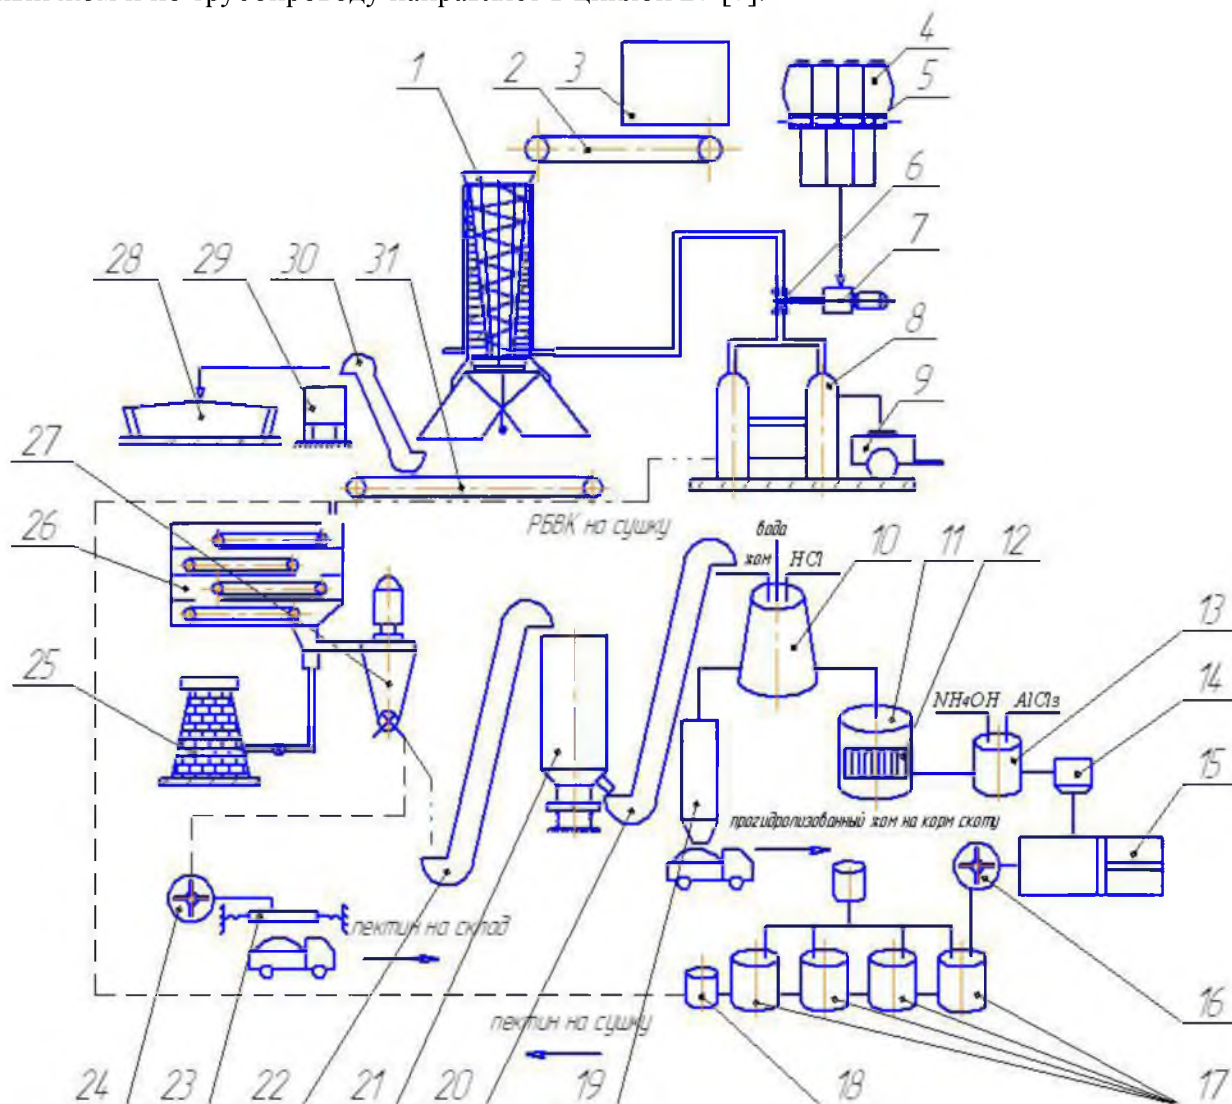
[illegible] и по трубопроводу направляется в циклон 2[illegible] [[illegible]].

1 2 3 4 5 6 7 8 9
28 29 30 31
27
26
25
РБВК на сушку
вода
жом HCl
10 11 12
$NH_4OH$ $AlCl_3$
13 14 15
прогидролизованный жом на корм скоту
пектин на склад
16
пектин на сушку
24 23 22 21 20 19 18 17